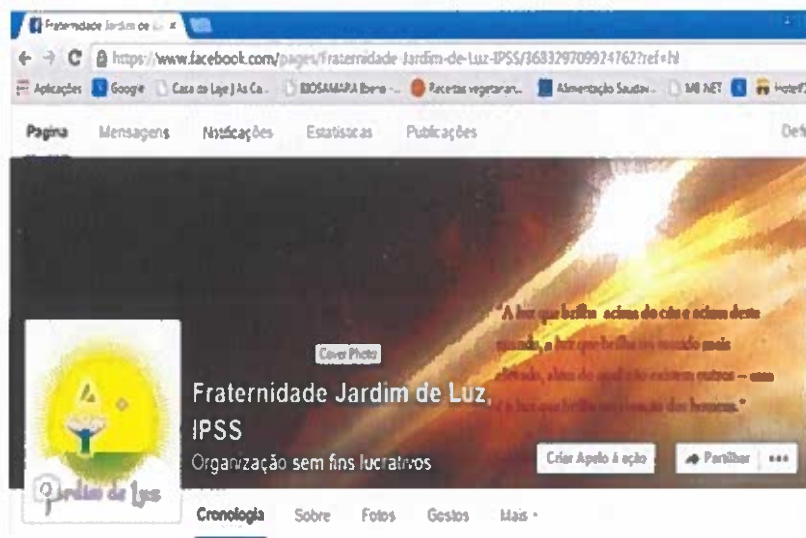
Fraternidade Jardim de L ×

https://www.facebook.com/pages/Fraternidade-Jardim-de-Luz-IPSS/368329709924762?ref=hl

Aplicações Google Casa do Laje | As Ca... BIOSAMARA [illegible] Receitas vegetarian... Alimentação Saudav... MB NET Hotel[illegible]

Pagina Mensagens Notificações Estatísticas Publicações Defi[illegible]

"A luz que brilha acima do céu e acima deste mundo, a luz que brilha no mundo mais elevado, além do qual não existem outros – essa é a luz que brilha no coração dos homens."

Cover Photo

Fraternidade Jardim de Luz, IPSS

Organização sem fins lucrativos

Criar Apelo à ação Partilhar •••

Jardim de Luz

Cronologia Sobre Fotos Gostos Mais ▾